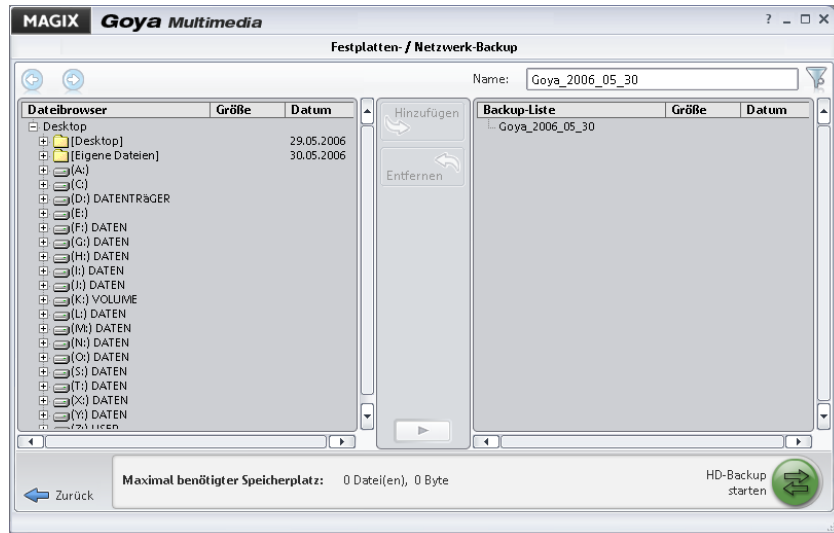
MAGIX Goya Multimedia

? _ □ X

Festplatten- / Netzwerk-Backup

Name: Goya_2006_05_30

| Dateibrowser | Größe | Datum |
|---|---|---|
| Desktop | | |
| [Desktop] | | 29.05.2006 |
| [Eigene Dateien] | | 30.05.2006 |
| (A:) | | |
| (C:) | | |
| (D:) DATENTRäGER | | |
| (E:) | | |
| (F:) DATEN | | |
| (G:) DATEN | | |
| (H:) DATEN | | |
| (I:) DATEN | | |
| (J:) DATEN | | |
| (K:) VOLUME | | |
| (L:) DATEN | | |
| (M:) DATEN | | |
| (N:) DATEN | | |
| (O:) DATEN | | |
| (S:) DATEN | | |
| (T:) DATEN | | |
| (X:) DATEN | | |
| (Y:) DATEN | | |
| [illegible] | | |

Hinzufügen

Entfernen

| Backup-Liste | Größe | Datum |
|---|---|---|
| Goya_2006_05_30 | | |

Zurück

Maximal benötigter Speicherplatz: 0 Datei(en), 0 Byte

HD-Backup starten